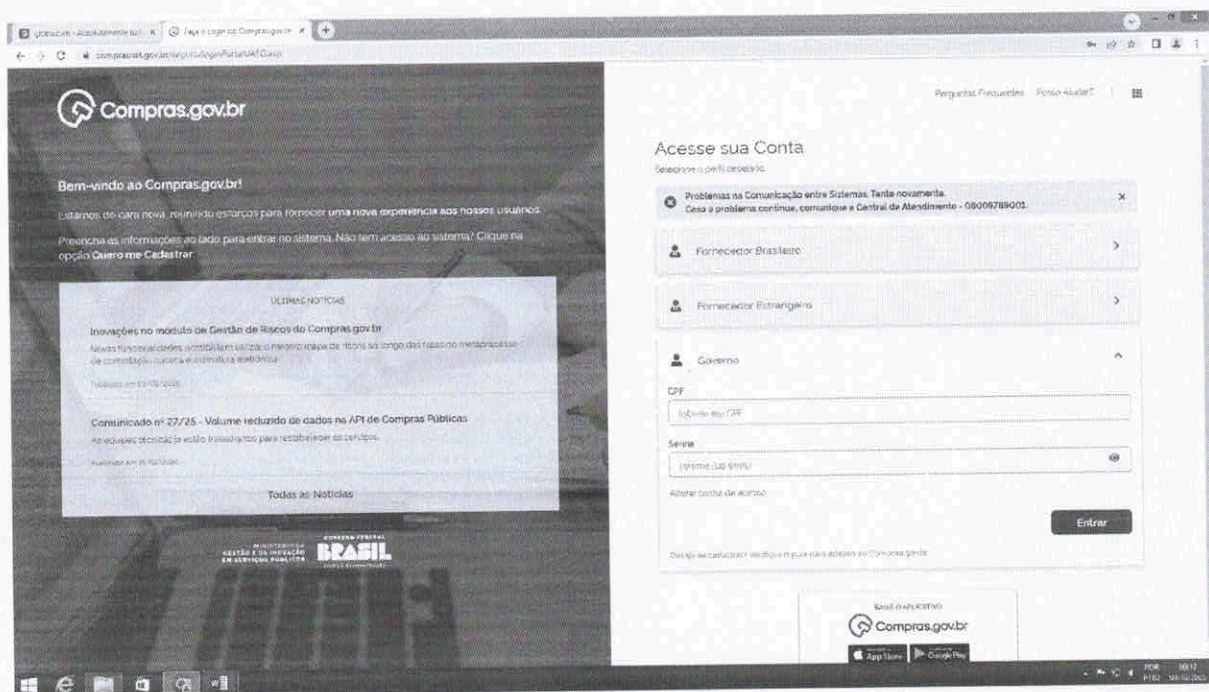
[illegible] | Faça o Login no Compras.gov.br

comprasnet.gov.br/seguro/loginPortalUASG.asp

Compras.gov.br

Bem-vindo ao Compras.gov.br!

Estamos de cara nova, reunindo esforços para fornecer uma nova experiência aos nossos usuários.

Preencha as informações ao lado para entrar no sistema. Não tem acesso ao sistema? Clique na opção Quero me Cadastrar.

ÚLTIMAS NOTÍCIAS

Inovações no módulo de Gestão de Riscos do Compras.gov.br

Novas funcionalidades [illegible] mapa de riscos ao longo das fases do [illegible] de contratação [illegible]

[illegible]

Comunicado nº 27/25 - Volume reduzido de dados na API de Compras Públicas

As equipes técnicas já estão trabalhando para restabelecer os serviços.

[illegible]

Todas as Notícias

MINISTÉRIO DA GESTÃO E DA INOVAÇÃO EM SERVIÇOS PÚBLICOS

GOVERNO FEDERAL BRASIL

Perguntas Frequentes Posso Ajudar?

Acesse sua Conta

Selecione o perfil desejado.

Problemas na Comunicação entre Sistemas. Tente novamente.
Caso o problema continue, comunique a Central de Atendimento - 08009789001.

Fornecedor Brasileiro

Fornecedor Estrangeiro

Governo

CPF

Informe seu CPF

Senha

Informe sua senha

Alterar senha de acesso

Entrar

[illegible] Compras.gov.br

BAIXE O APLICATIVO

Compras.gov.br

App Store Google Play

POR PTB2